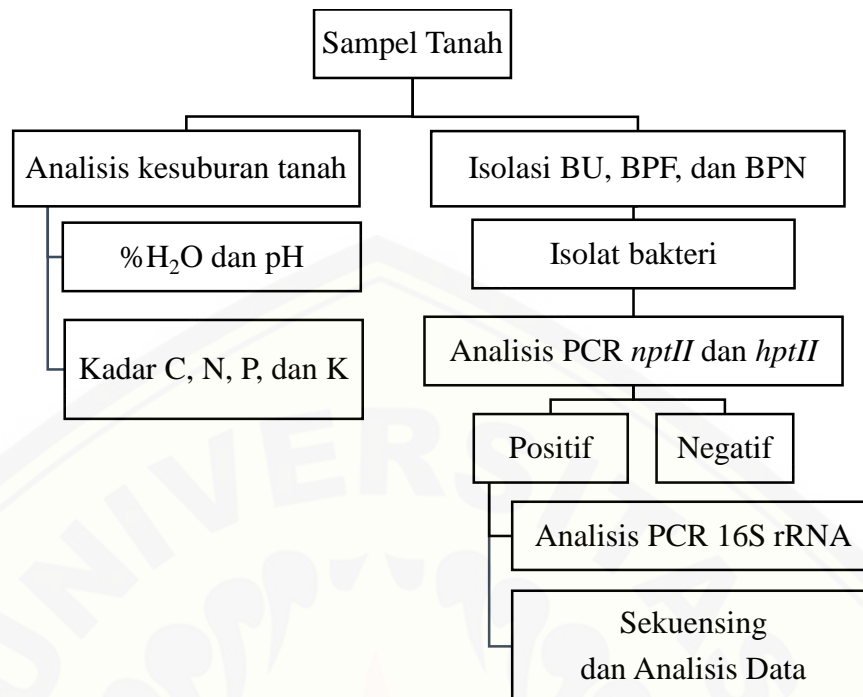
Sampel Tanah

Analisis kesuburan tanah

%$H_2O$ dan pH

Kadar C, N, P, dan K

Isolasi BU, BPF, dan BPN

Isolat bakteri

Analisis PCR *nptII* dan *hptII*

Positif

Negatif

Analisis PCR 16S rRNA

Sekuensing dan Analisis Data